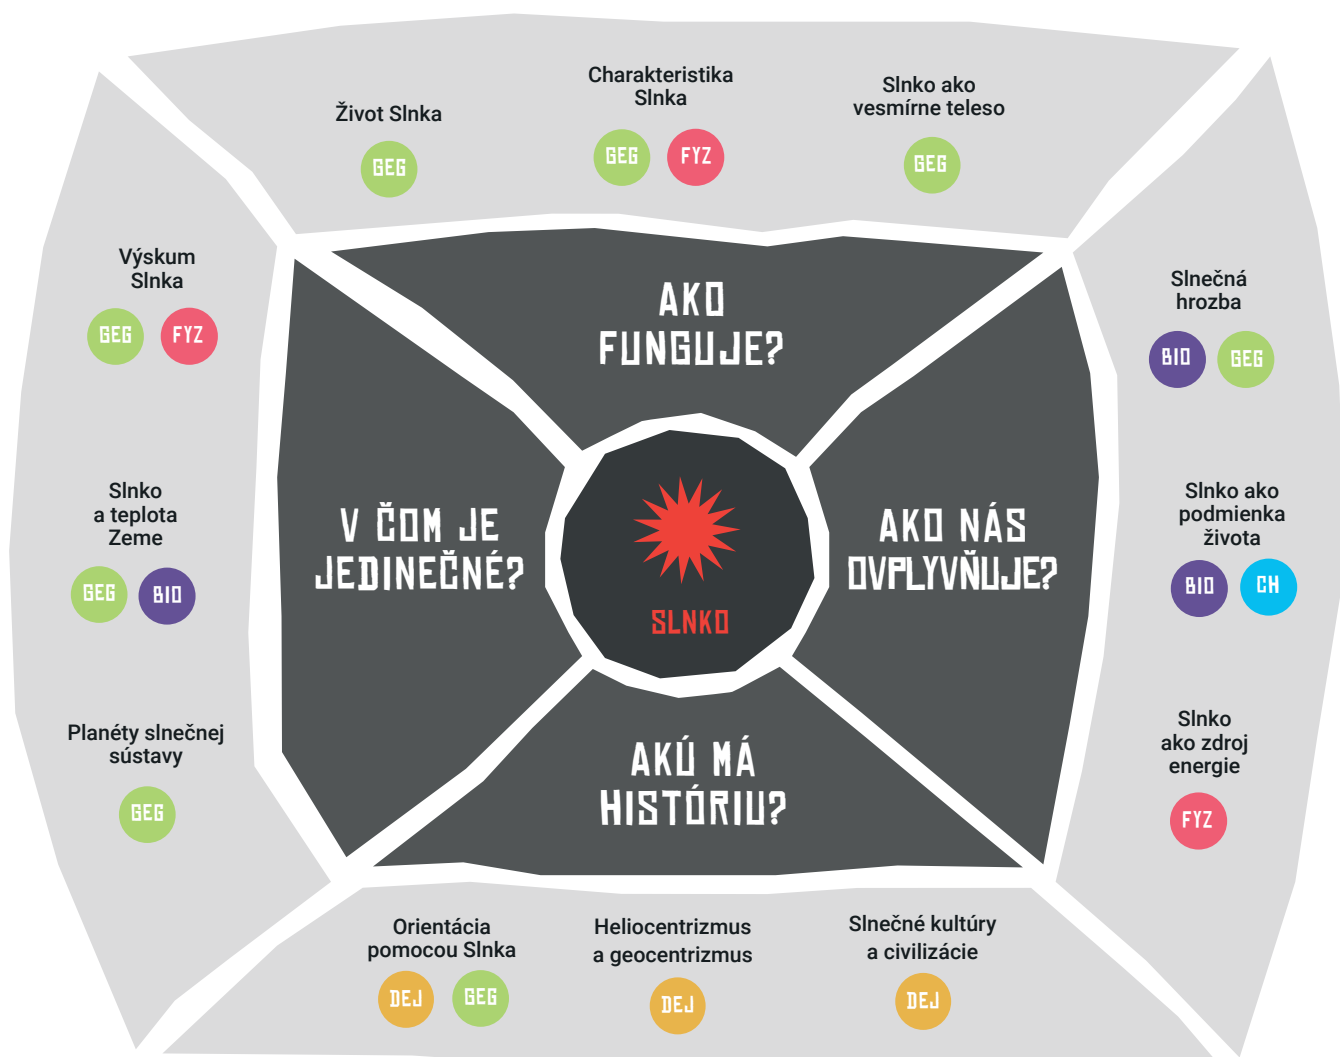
Život Slnka
GEG

Charakteristika Slnka
GEG FYZ

Slnko ako vesmírne teleso
GEG

Výskum Slnka
GEG FYZ

Slnko a teplota Zeme
GEG BIO

Planéty slnečnej sústavy
GEG

Slnečná hrozba
BIO GEG

Slnko ako podmienka života
BIO CH

Slnko ako zdroj energie
FYZ

AKO FUNGUJE?

V ČOM JE JEDINEČNÉ?

SLNKO

AKO NÁS OVPLYVŇUJE?

AKÚ MÁ HISTÓRIU?

Orientácia pomocou Slnka
DEJ GEG

Heliocentrizmus a geocentrizmus
DEJ

Slnečné kultúry a civilizácie
DEJ